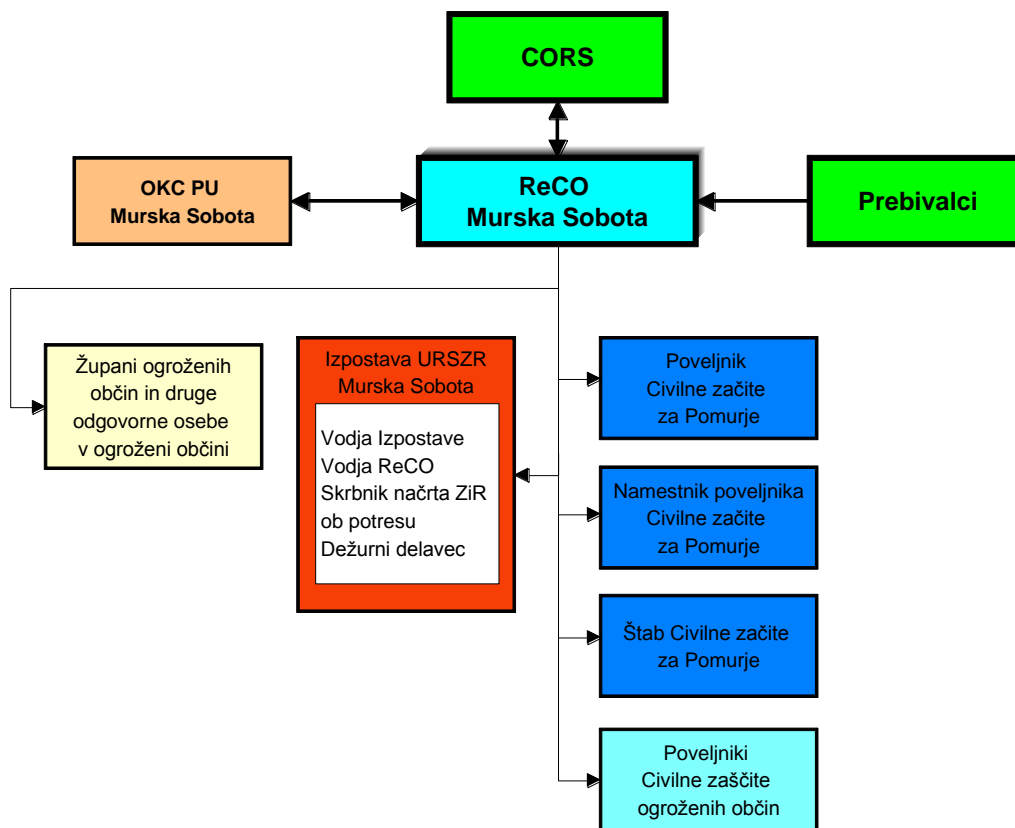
CORS

OKC PU
Murska Sobota

ReCO
Murska Sobota

Prebivalci

Župani ogroženih občin in druge odgovorne osebe v ogroženi občini

Izpostava URSZR
Murska Sobota

Vodja Izpostave
Vodja ReCO
Skrbnik načrta ZiR ob potresu
Dežurni delavec

Poveljnik
Civilne začite
za Pomurje

Namestnik poveljnika
Civilne začite
za Pomurje

Štab Civilne začite
za Pomurje

Poveljniki
Civilne zaščite
ogroženih občin